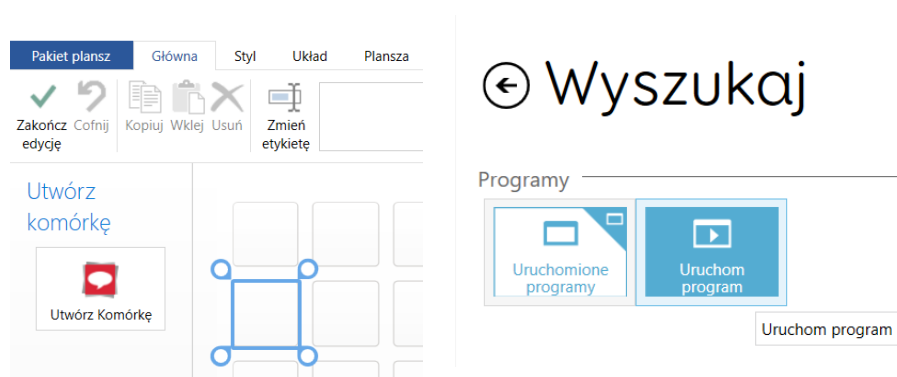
Pakiet plansz Główna Styl Układ Plansza

Zakończ edycję Cofnij Kopiuj Wklej Usuń Zmień etykietę

Utwórz komórkę

Utwórz Komórkę

Wyszukaj

Programy

Uruchomione programy

Uruchom program

Uruchom program